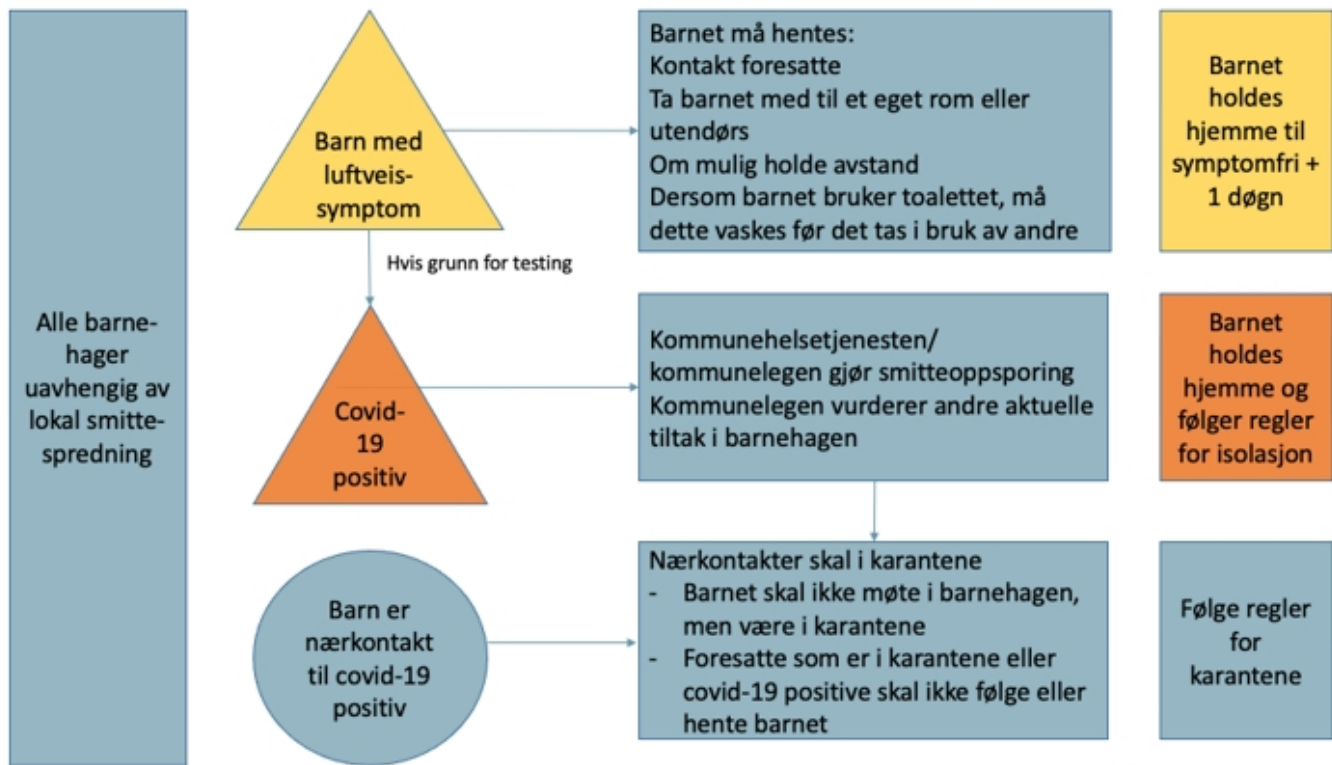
Alle barnehager uavhengig av lokal smittespredning

Barn med luftveis-symptom

Barnet må hentes:
Kontakt foresatte
Ta barnet med til et eget rom eller utendørs
Om mulig holde avstand
Dersom barnet bruker toalettet, må dette vaskes før det tas i bruk av andre

Barnet holdes hjemme til symptomfri + 1 døgn

Hvis grunn for testing

Covid-19 positiv

Kommunehelsetjenesten/ kommunelegen gjør smitteoppsporing
Kommunelegen vurderer andre aktuelle tiltak i barnehagen

Barnet holdes hjemme og følger regler for isolasjon

Barn er nærkontakt til covid-19 positiv

Nærkontakter skal i karantene
- Barnet skal ikke møte i barnehagen, men være i karantene
- Foresatte som er i karantene eller covid-19 positive skal ikke følge eller hente barnet

Følge regler for karantene